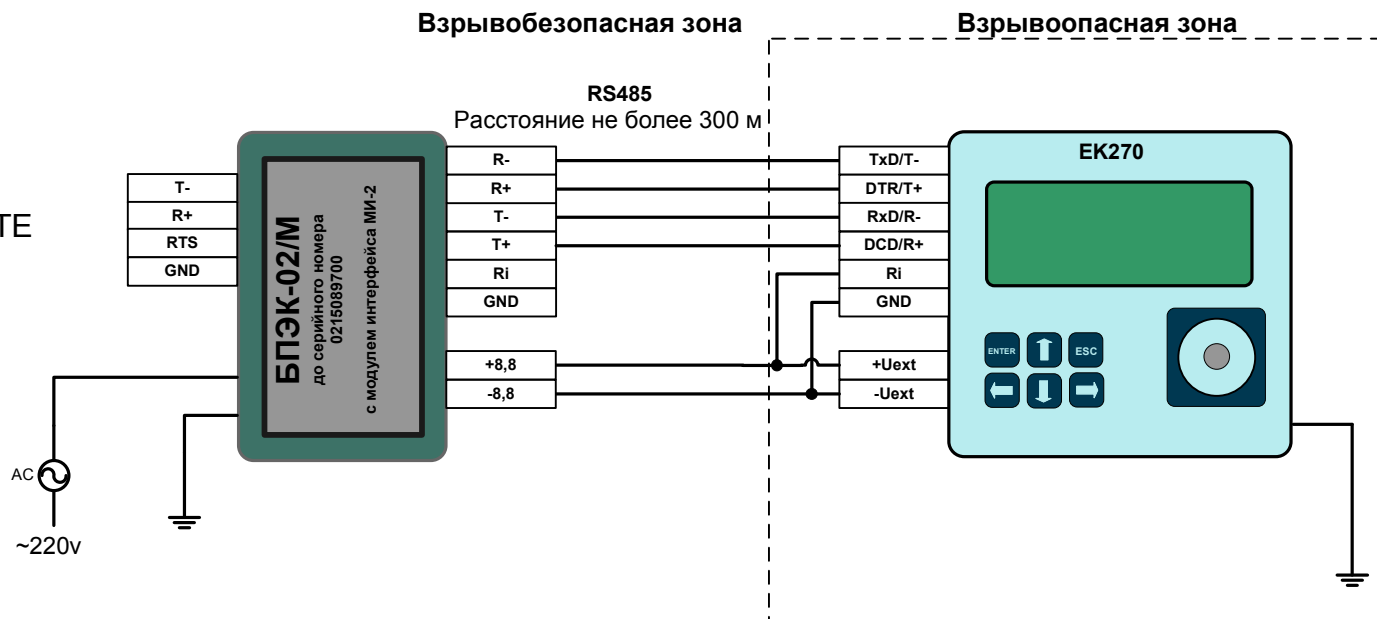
Взрывобезопасная зона

Взрывоопасная зона

RS485
Расстояние не более 300 м

TE

T-
R+
RTS
GND

БПЭК-02/М
до серийного номера
0215089700
с модулем интерфейса МИ-2

R-
R+
T-
T+
Ri
GND

+8,8
-8,8

TxD/T-
DTR/T+
RxD/R-
DCD/R+
Ri
GND

+Uext
-Uext

EK270

ENTER
ESC

AC
~220v